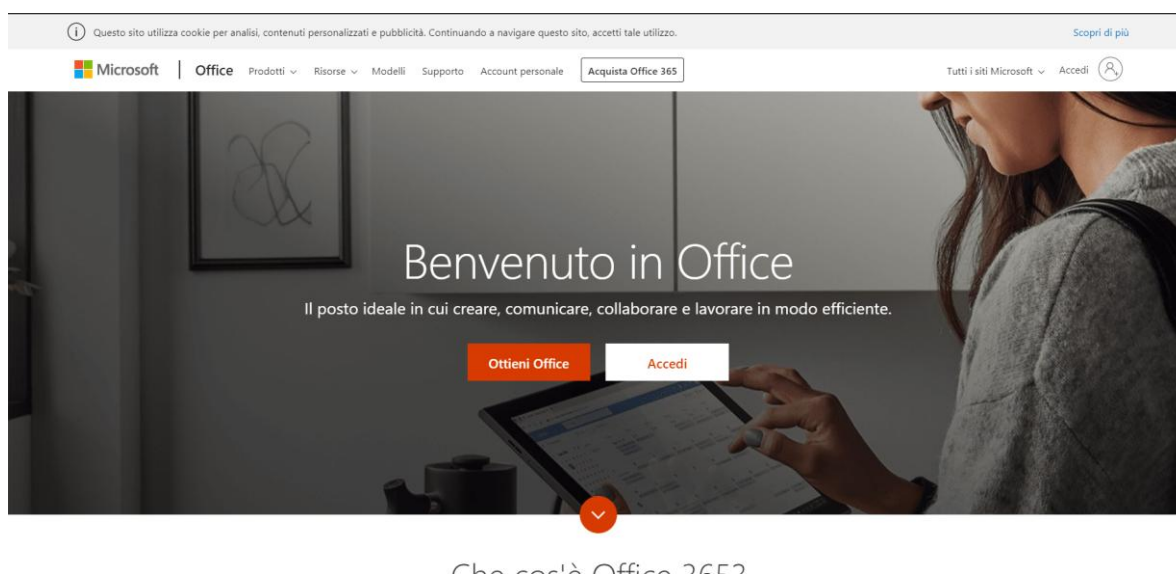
Questo sito utilizza cookie per analisi, contenuti personalizzati e pubblicità. Continuando a navigare questo sito, accetti tale utilizzo.

Scopri di più

Microsoft | Office Prodotti Risorse Modelli Supporto Account personale Acquista Office 365

Tutti i siti Microsoft Accedi

Benvenuto in Office

Il posto ideale in cui creare, comunicare, collaborare e lavorare in modo efficiente.

Ottieni Office

Accedi

Che cos'è Office 365?